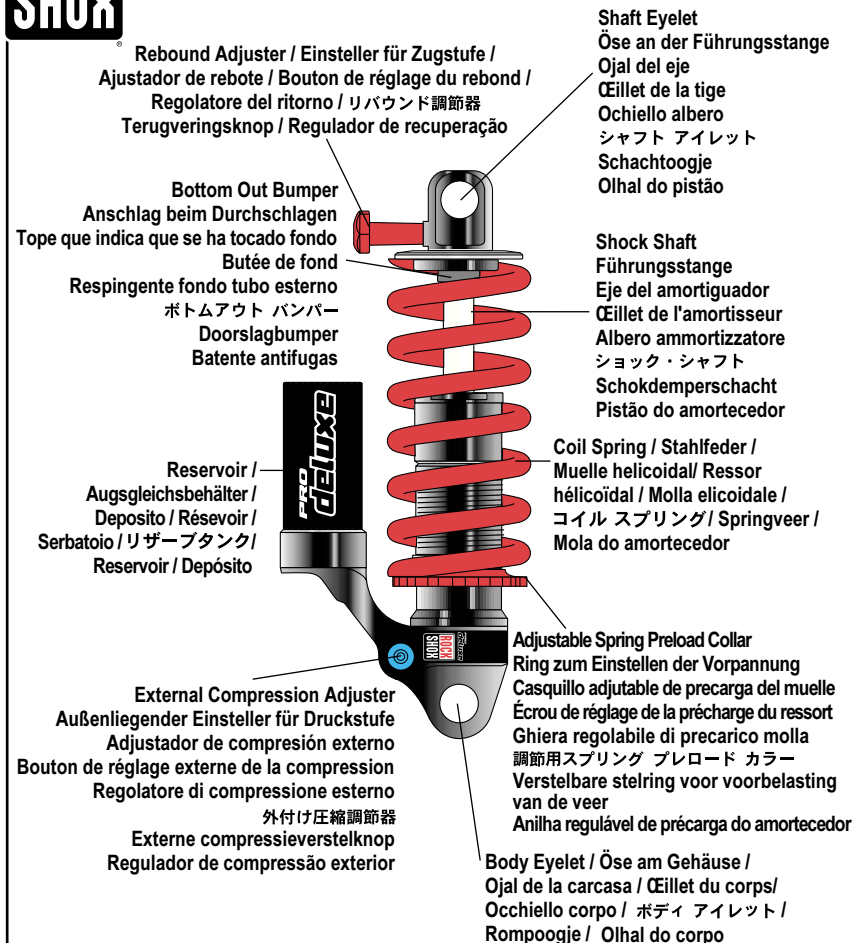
SHOX
®

Rebound Adjuster / Einsteller für Zugstufe / Ajustador de rebote / Bouton de réglage du rebond / Regolatore del ritorno / リバウンド調節器 Terugveringsknop / Regulador de recuperação

Shaft Eyelet
Öse an der Führungsstange
Ojal del eje
Œillet de la tige
Ochiello albero
シャフト アイレット
Schachtoogje
Olhal do pistão

Bottom Out Bumper
Anschlag beim Durchschlagen
Tope que indica que se ha tocado fondo
Butée de fond
Respingente fondo tubo esterno
ボトムアウト バンパー
Doorslagbumper
Batente antifugas

Shock Shaft
Führungsstange
Eje del amortiguador
Œillet de l'amortisseur
Albero ammortizzatore
ショック・シャフト
Schokdemperschacht
Pistão do amortecedor

PRO deluxe

Coil Spring / Stahlfeder / Muelle helicoidal/ Ressor hélicoïdal / Molla elicoidale / コイル スプリング/ Springveer / Mola do amortecedor

Reservoir / Augsgleichsbehälter / Deposito / Résevoir / Serbatoio / リザーブタンク/ Reservoir / Depósito

ROCK SHOX

Adjustable Spring Preload Collar
Ring zum Einstellen der Vorpannung
Casquillo adjutable de precarga del muelle
Écrou de réglage de la précharge du ressort
Ghiera regolabile di precarico molla
調節用スプリング プレロード カラー
Verstelbare stelring voor voorbelasting van de veer
Anilha regulável de précarga do amortecedor

External Compression Adjuster
Außenliegender Einsteller für Druckstufe
Adjustador de compresión externo
Bouton de réglage externe de la compression
Regolatore di compressione esterno
外付け圧縮調節器
Externe compressieverstelknop
Regulador de compressão exterior

Body Eyelet / Öse am Gehäuse / Ojal de la carcasa / Œillet du corps/ Occhiello corpo / ボディ アイレット / Rompoogje / Olhal do corpo